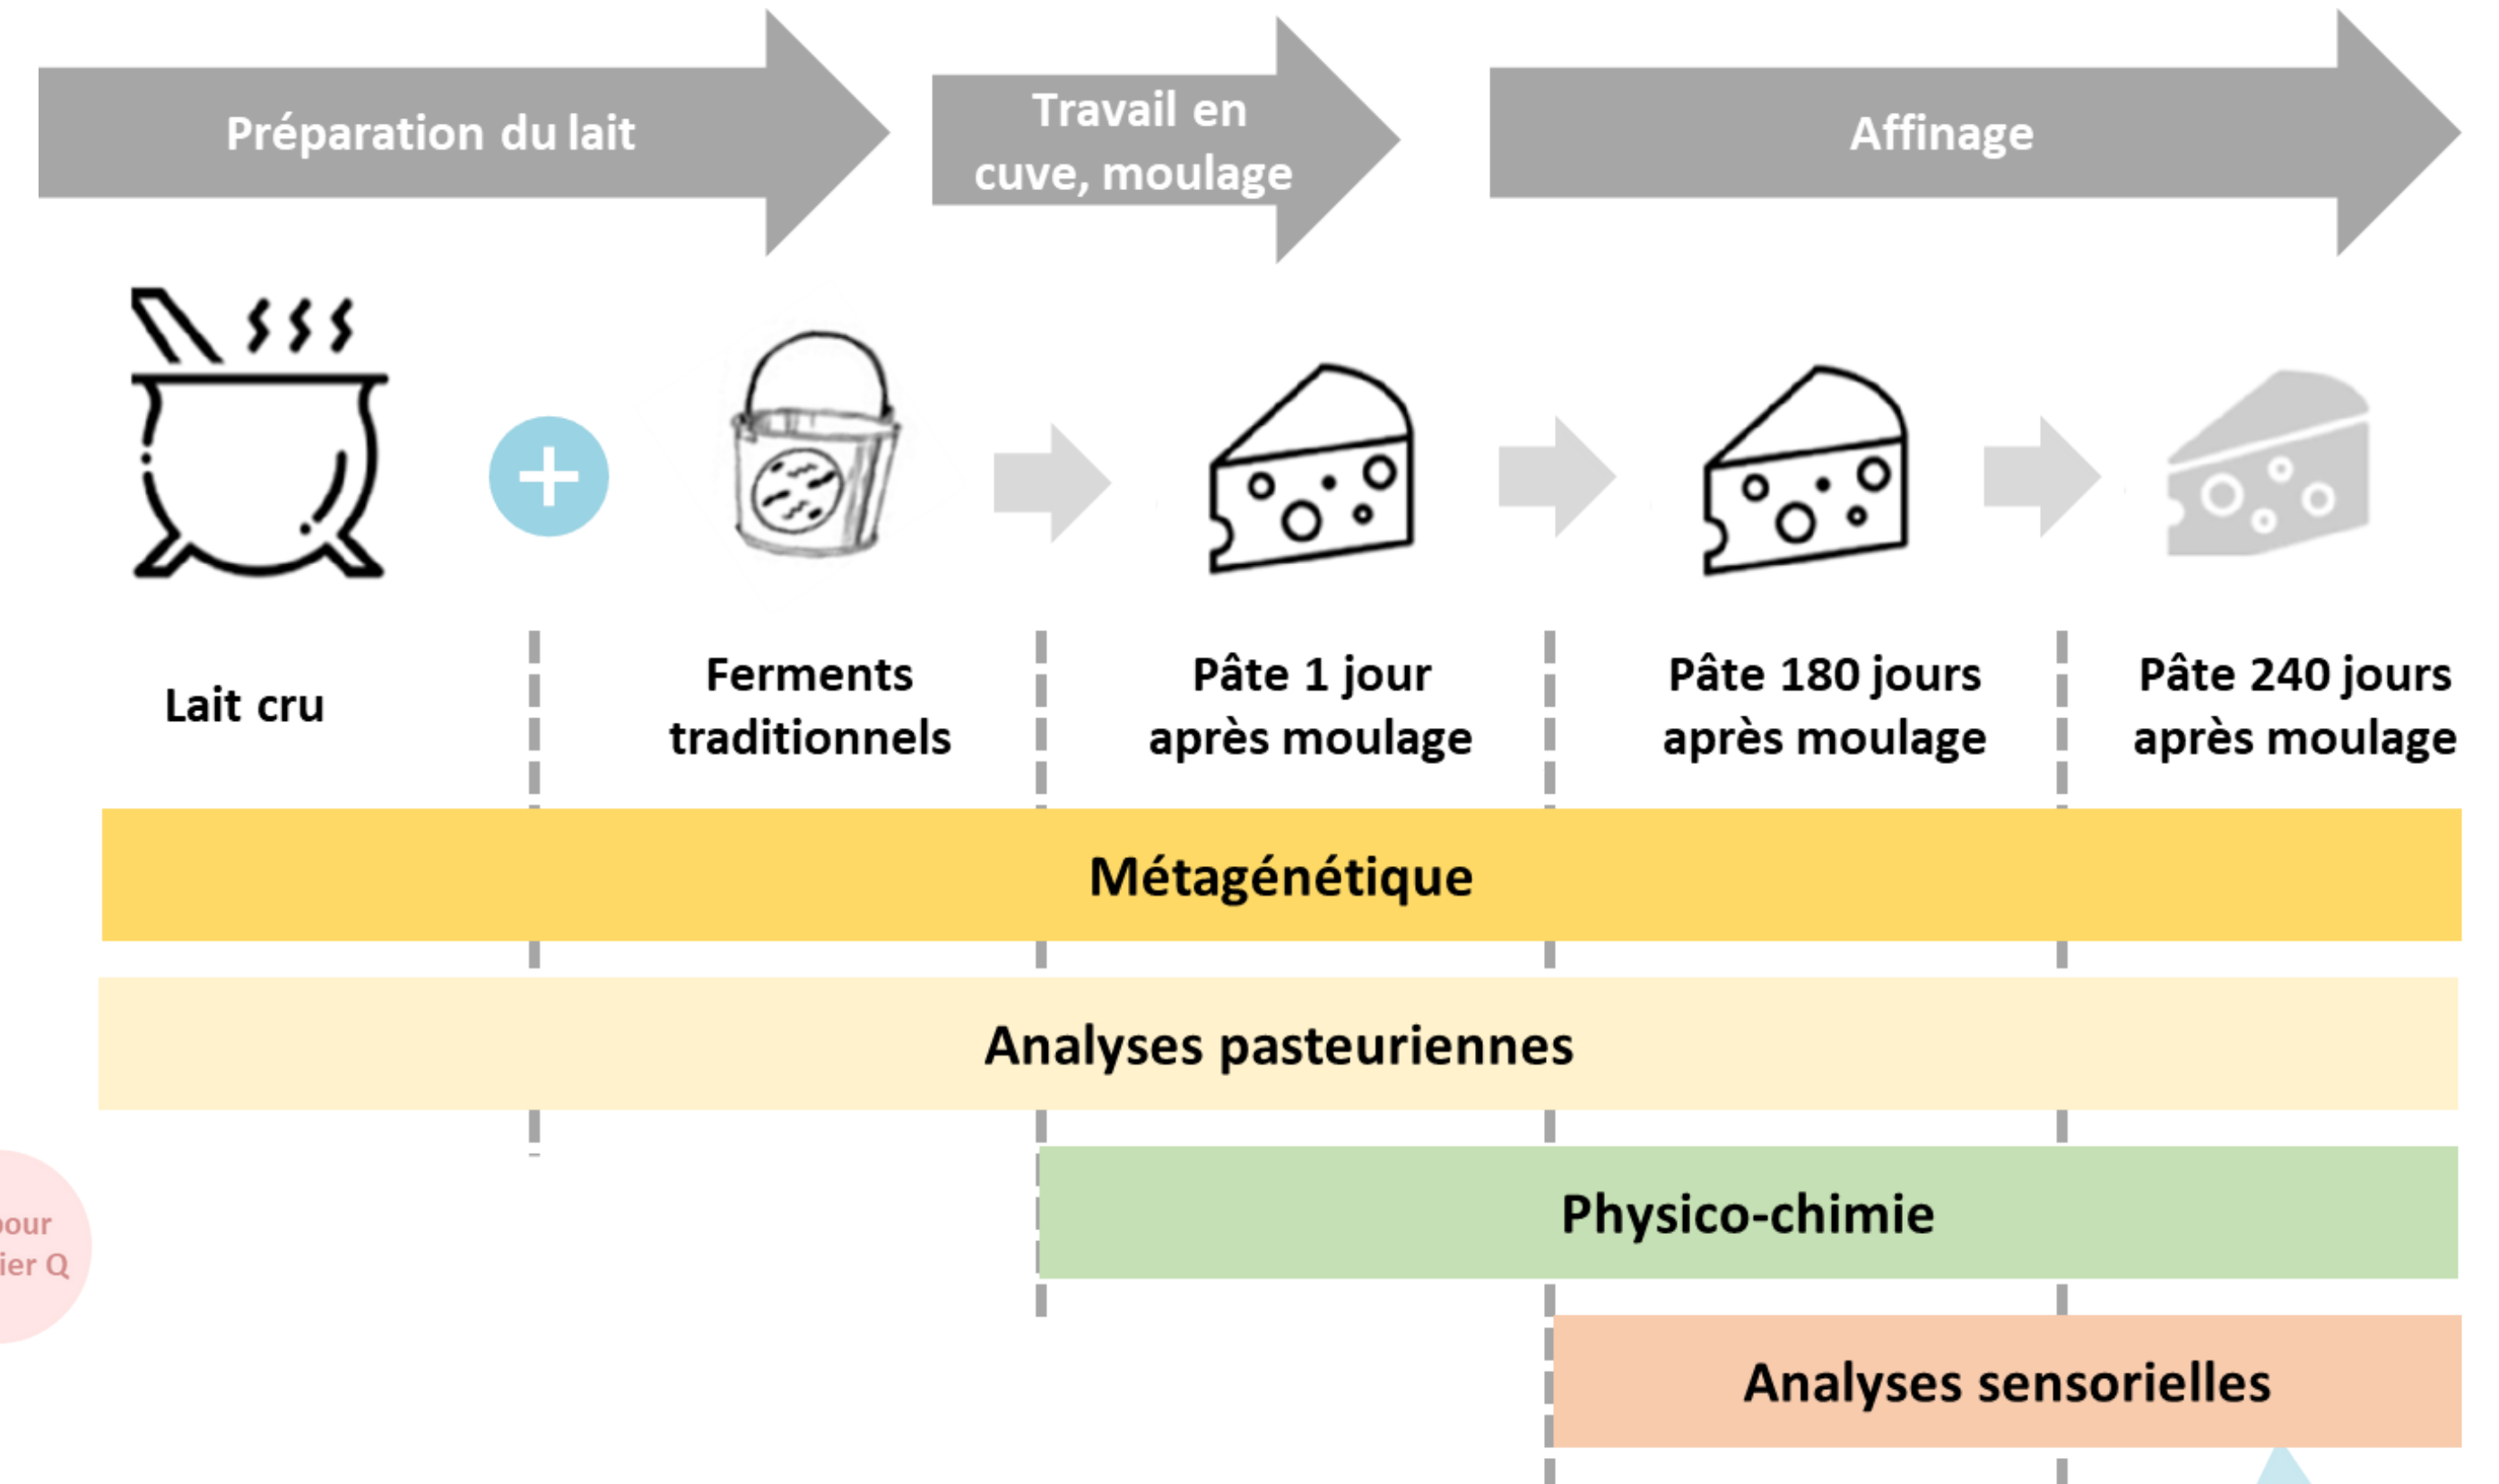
Préparation du lait

Travail en cuve, moulage

Affinage

Lait cru

Ferments traditionnels

Pâte 1 jour après moulage

Pâte 180 jours après moulage

Pâte 240 jours après moulage

Métagénétique

Analyses pasteuriennes

Physico-chimie

Analyses sensorielles

our
ier Q